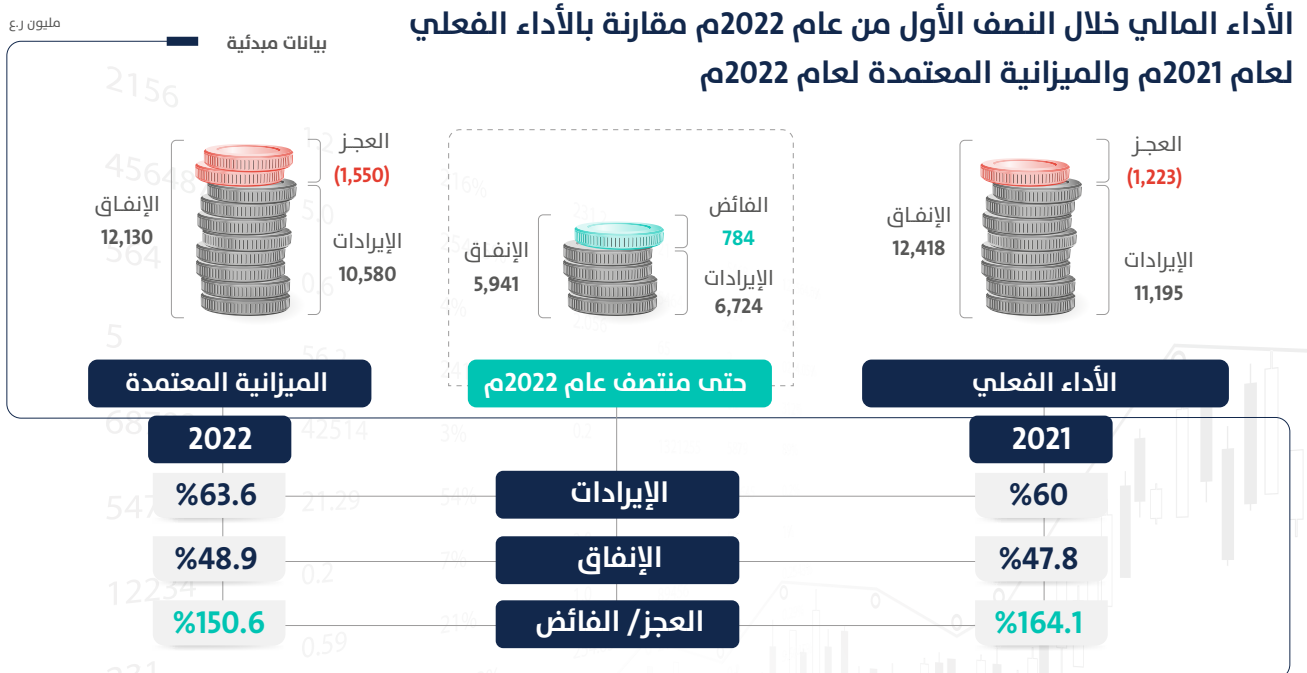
الأداء المالي خلال النصف الأول من عام 2022م مقارنة بالأداء الفعلي لعام 2021م والميزانية المعتمدة لعام 2022م

مليون ر.ع

بيانات مبدئية

العجز
(1,550)
الإنفاق
12,130
الإيرادات
10,580

الفائض
784
الإنفاق
5,941
الإيرادات
6,724

العجز
(1,223)
الإنفاق
12,418
الإيرادات
11,195

الميزانية المعتمدة

حتى منتصف عام 2022م

الأداء الفعلي

2022

2021

| 2022 | | 2021 |
|---|---|---|
| %63.6 | الإيرادات | %60 |
| %48.9 | الإنفاق | %47.8 |
| %150.6 | العجز/ الفائض | %164.1 |